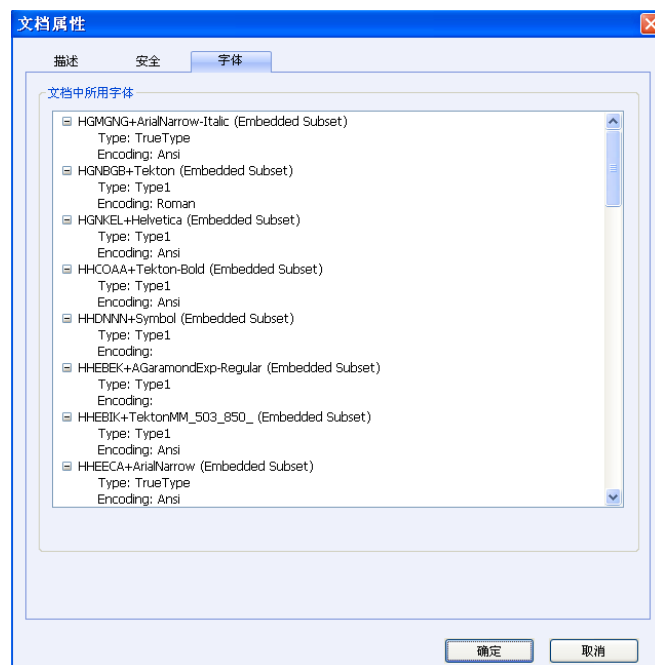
文档属性

描述 安全 字体

文档中所用字体

⊟ HGMGNG+ArialNarrow-Italic (Embedded Subset)
Type: TrueType
Encoding: Ansi
⊟ HGNBGB+Tekton (Embedded Subset)
Type: Type1
Encoding: Roman
⊟ HGNKEL+Helvetica (Embedded Subset)
Type: Type1
Encoding: Ansi
⊟ HHCOAA+Tekton-Bold (Embedded Subset)
Type: Type1
Encoding: Ansi
⊟ HHDNNN+Symbol (Embedded Subset)
Type: Type1
Encoding:
⊟ HHEBEK+AGaramondExp-Regular (Embedded Subset)
Type: Type1
Encoding:
⊟ HHEBIK+TektonMM_503_850_ (Embedded Subset)
Type: Type1
Encoding: Ansi
⊟ HHEECA+ArialNarrow (Embedded Subset)
Type: TrueType
Encoding: Ansi

确定 取消